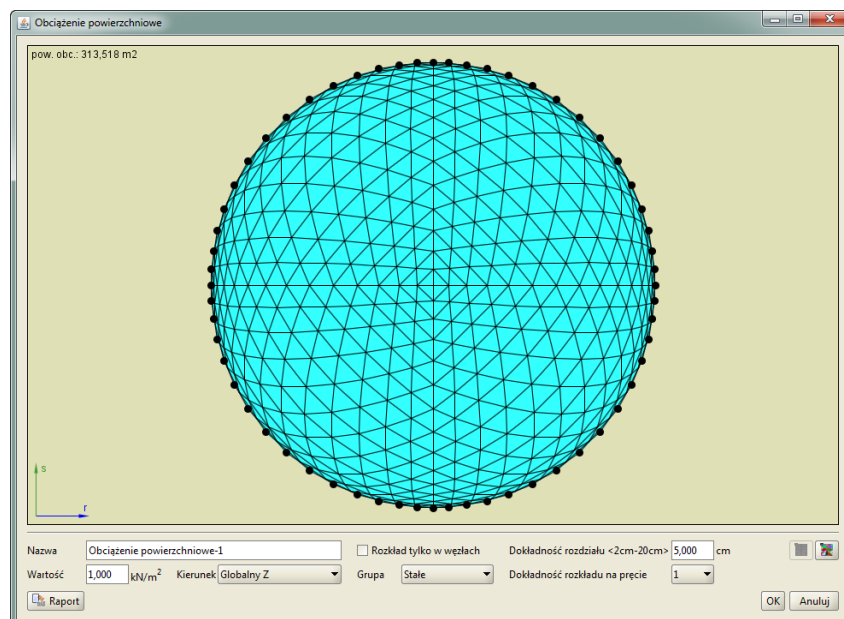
Obciążenie powierzchniowe

pow. obc.: 313,518 m2

s

r

Nazwa Obciążenie powierzchniowe-1

Rozkład tylko w węzłach

Dokładność rozdziału <2cm-20cm> 5,000 cm

Wartość 1,000 kN/m$^2$ Kierunek Globalny Z

Grupa Stałe

Dokładność rozkładu na pręcie 1

Raport

OK Anuluj